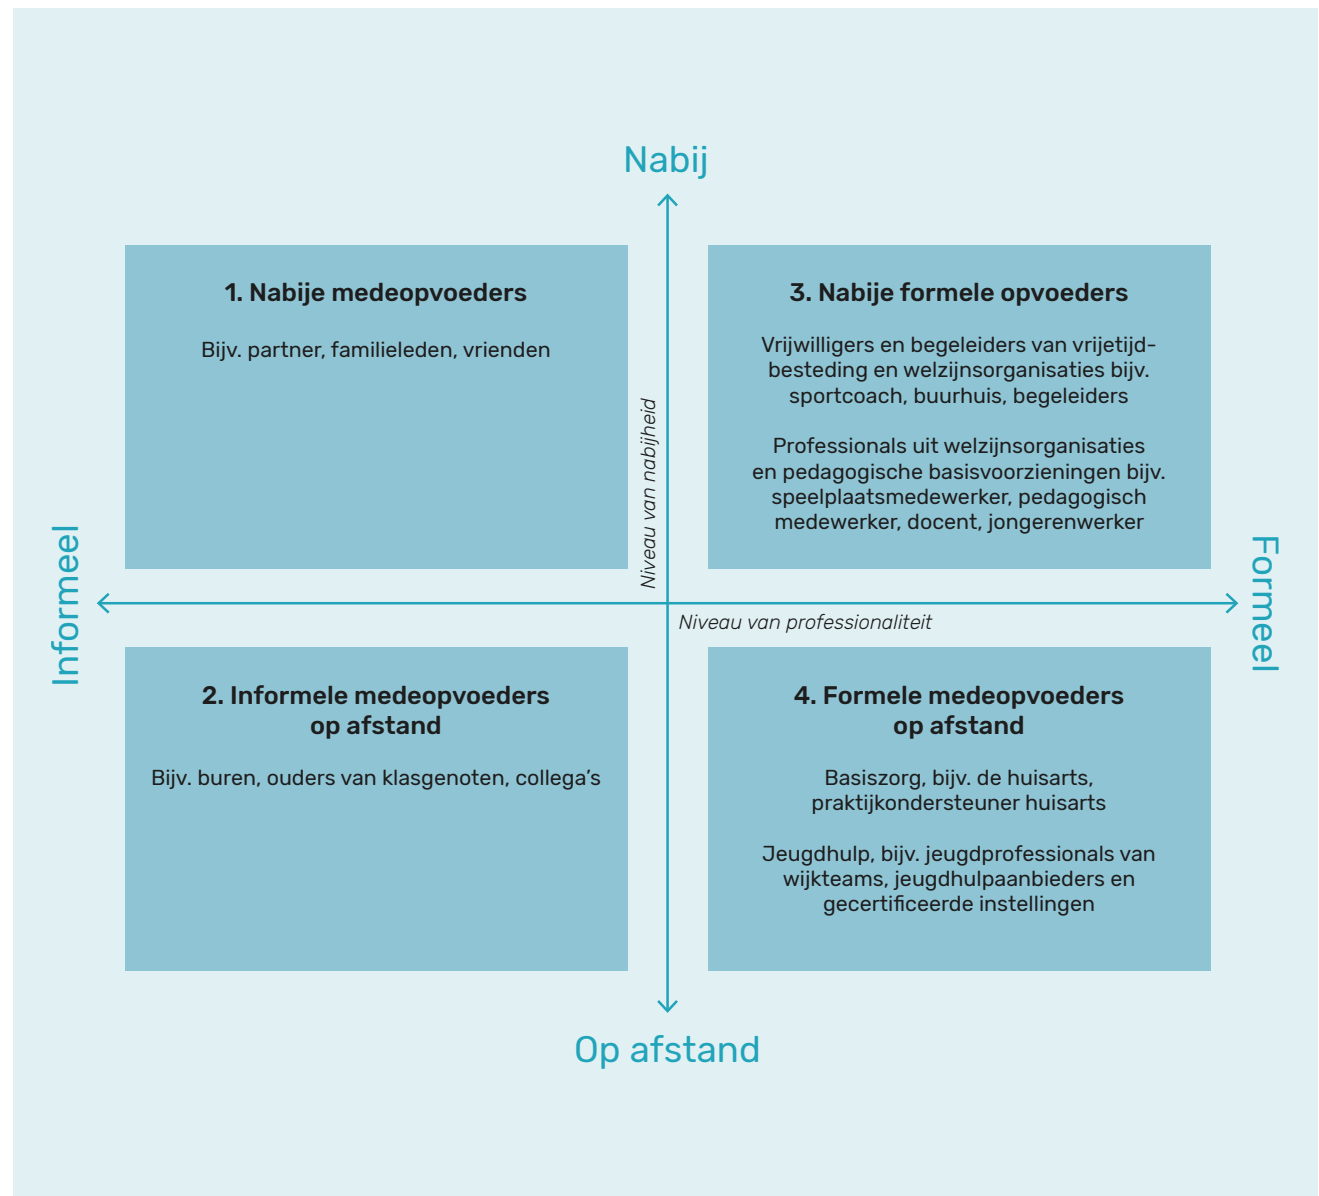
Nabij

1. Nabije medeopvoeders

Bijv. partner, familieleden, vrienden

3. Nabije formele opvoeders

Vrijwilligers en begeleiders van vrijetijdbesteding en welzijnsorganisaties bijv. sportcoach, buurhuis, begeleiders

Professionals uit welzijnsorganisaties en pedagogische basisvoorzieningen bijv. speelplaatsmedewerker, pedagogisch medewerker, docent, jongerenwerker

Niveau van nabijheid

Informeel

Formeel

Niveau van professionaliteit

2. Informele medeopvoeders op afstand

Bijv. buren, ouders van klasgenoten, collega's

4. Formele medeopvoeders op afstand

Basiszorg, bijv. de huisarts, praktijkondersteuner huisarts

Jeugdhulp, bijv. jeugdprofessionals van wijkteams, jeugdhulpaanbieders en gecertificeerde instellingen

Op afstand